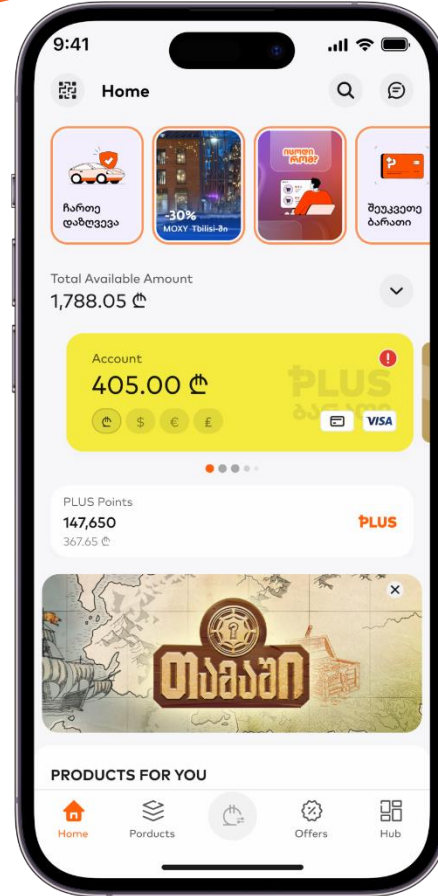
9:41

Home

ჩართე დაზღვევა

-30%
MOXY Tbilisi-ში

იცოდი რომ?

შეუკვეთე ბარათი

Total Available Amount
1,788.05 ₾

Account
405.00 ₾

₾ $ € £

VISA

PLUS Points
147,650
367.65 ₾

PLUS

თამაში

PRODUCTS FOR YOU

Home
Porducts
Offers
Hub